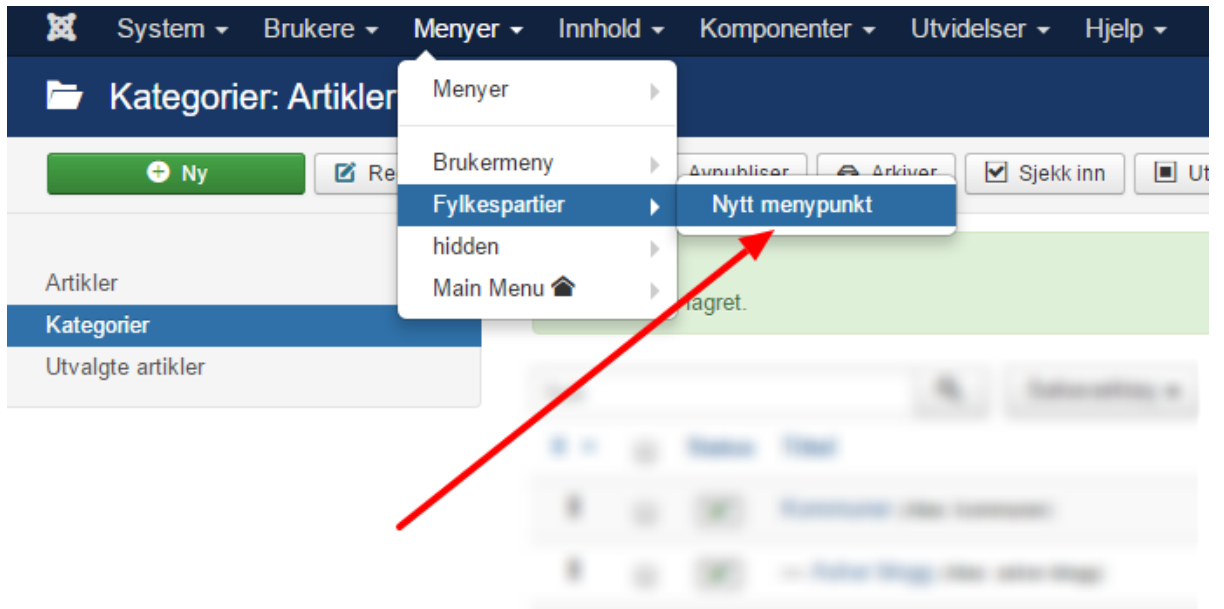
System ▾ Brukere ▾ Menyer ▾ Innhold ▾ Komponenter ▾ Utvidelser ▾ Hjelp ▾

Kategorier: Artikler

Menyer

Brukermeny

Fylkespartier

Nytt menypunkt

hidden

Main Menu

Ny

Re

Avpubliser

Arkiver

Sjekk inn

Ut

lagret.

Artikler

Kategorier

Utvalgte artikler

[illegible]